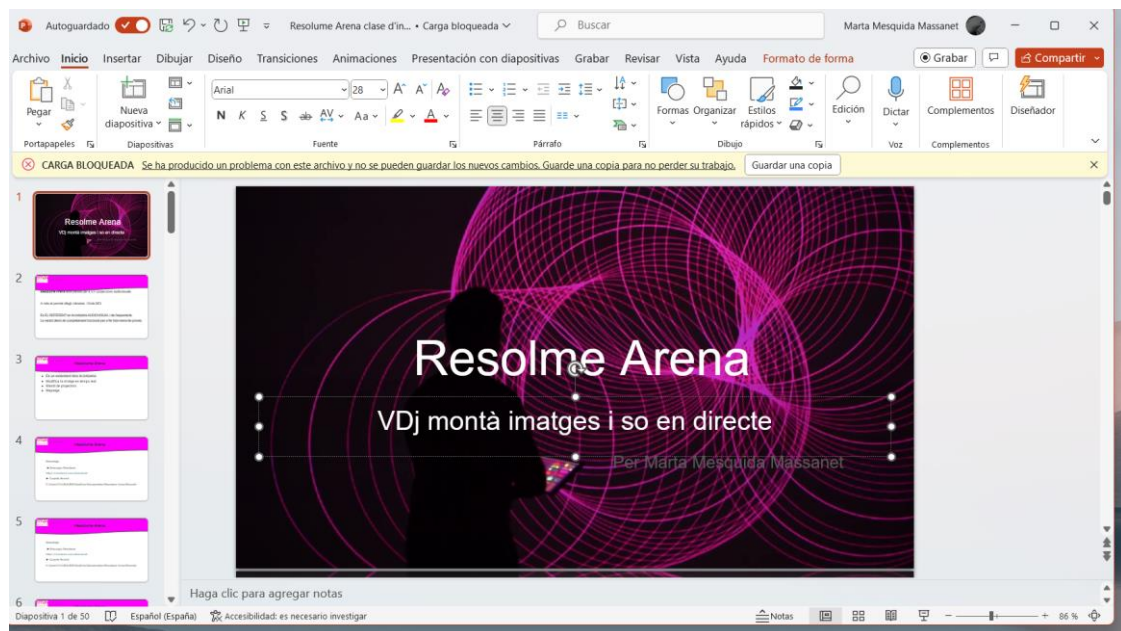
Autoguardado Resolume Arena clase d'in... • Carga bloqueada Buscar Marta Mesquida Massanet

Archivo Inicio Insertar Dibujar Diseño Transiciones Animaciones Presentación con diapositivas Grabar Revisar Vista Ayuda Formato de forma Grabar Compartir

Pegar Nueva diapositiva Arial 28 N K S S Aa Formas Organizar Estilos rápidos Edición Dictar Complementos Diseñador

Portapapeles Diapositivas Fuente Párrafo Dibujo Voz Complementos

CARGA BLOQUEADA Se ha producido un problema con este archivo y no se pueden guardar los nuevos cambios. Guarde una copia para no perder su trabajo. Guardar una copia

1 Resolme Arena VDj montà imatges i so en directe

2

3

4

5

6

Resolme Arena

VDj montà imatges i so en directe

Per Marta Mesquida Massanet

Haga clic para agregar notas

Diapositiva 1 de 50 Español (España) Accesibilidad: es necesario investigar Notas 86 %